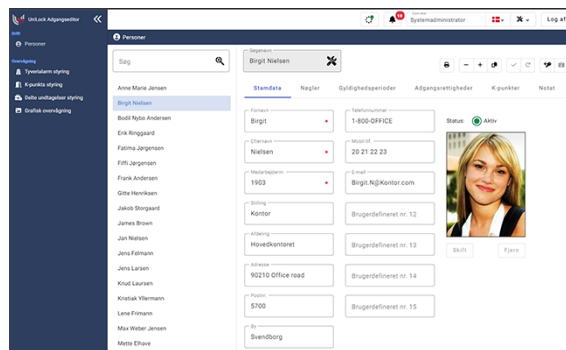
UniLock Adgangseditor
Personer
Overvågning
Tyverialarm styring
K-punkts styring
Dølte undtagelser styring
Grafisk overvågning
Operatør
Systemadministrator
Log af
Personer
Søg
Anne Marie Jensen
Birgit Nielsen
Bodil Nybo Andersen
Erik Ringgaard
Fatima Jørgensen
Fiffi Jørgensen
Frank Andersen
Gitte Henriksen
Jakob Storgaard
James Brown
Jan Nielsen
Jens Felmann
Jens Larsen
Knud Laursen
Kristiak Yllermann
Lene Frimann
Max Weber Jensen
Mette Elhave
Søgeværn
Birgit Nielsen
Stamdata
Nøgler
Gyldighedsperioder
Adgangsrettigheder
K-punkter
Notat
Fornavn
Birgit
Efternavn
Nielsen
Medarbejdernr.
1903
Stilling
Kontor
Afdeling
Hovedkontoret
Adresse
90210 Office road
Postnr.
5700
By
Svendborg
Telefonnummer
1-800-OFFICE
Mobil tlf.
20 21 22 23
E-mail
Birgit.N@Kontor.com
Brugerdefineret nr. 12
Brugerdefineret nr. 13
Brugerdefineret nr. 14
Brugerdefineret nr. 15
Status:
Aktiv
Skift
Fjern